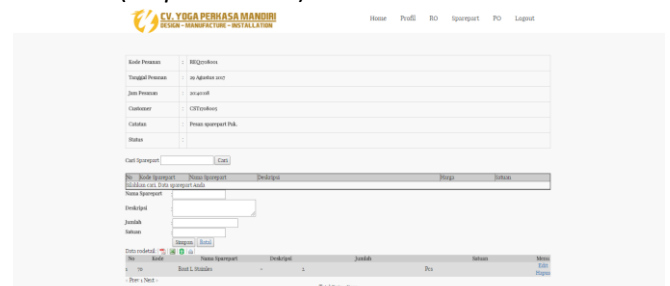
CV. YOGA PERKASA MANDIRI
DESIGN - MANUFACTURE - INSTALLATION

Home Profil RO Sparepart PO Logout

| Kode Pesanan | : | REQ2708001 |
|---|---|---|
| Tanggal Pesanan | : | 29 Agustus 2017 |
| Jam Pesanan | : | 20:40:08 |
| Customer | : | CST2708005 |
| Catatan | : | Pesan sparepart Pak. |
| Status | : | |

Cari Sparepart [ ] Cari

| No | Kode Sparepart | Nama Sparepart | Deskripsi | Harga | Satuan |
|---|---|---|---|---|---|
| Silahkan cari. Data sparepart Anda | | | | | |

Nama Sparepart
Deskripsi
Jumlah
Satuan
Simpan Batal

Data cadetail

| No | Kode | Nama Sparepart | Deskripsi | Jumlah | Satuan | Menu |
|---|---|---|---|---|---|---|
| 1 | 70 | Bent L Stainless | - | 2 | Pcs | Edit Hapus |

« Prev 1 Next »